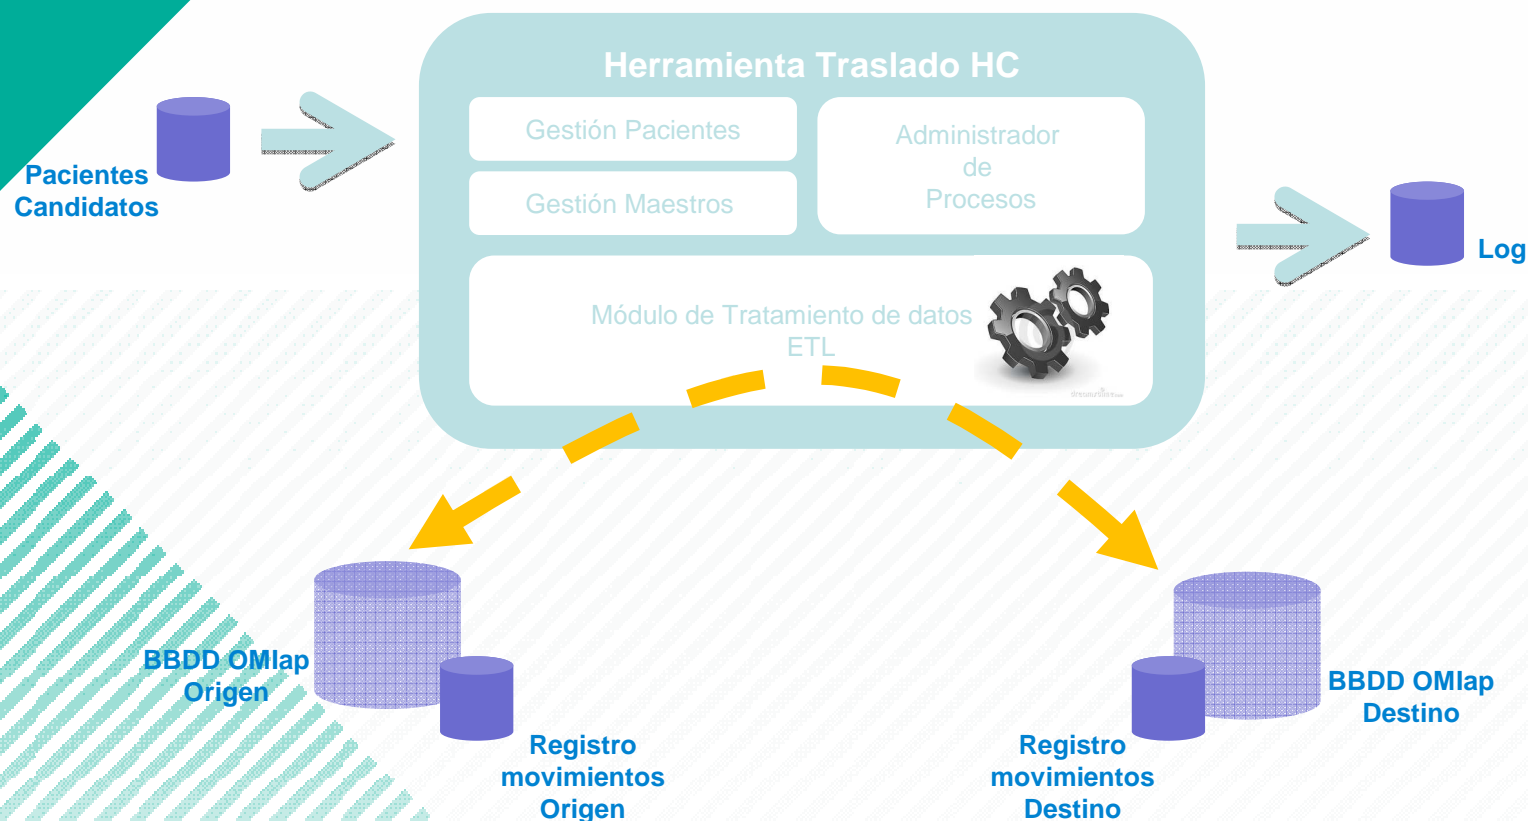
Pacientes Candidatos

Herramienta Traslado HC

Gestión Pacientes

Gestión Maestros

Administrador de Procesos

Módulo de Tratamiento de datos ETL

Log

BBDD OMIap Origen

Registro movimientos Origen

BBDD OMIap Destino

Registro movimientos Destino